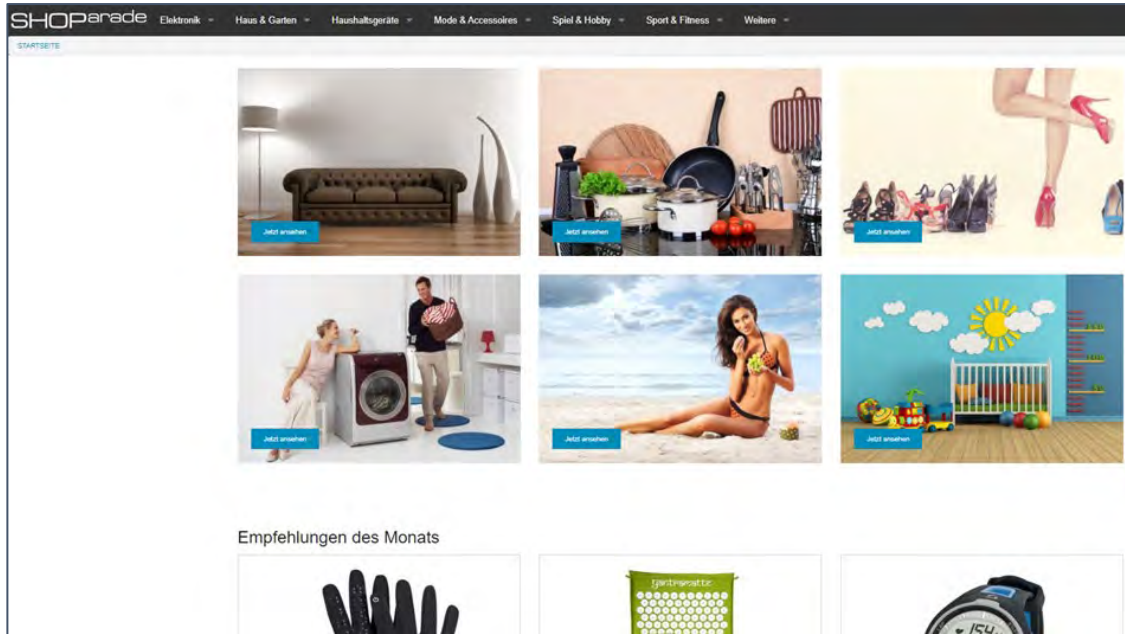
SHOParade Elektronik Haus & Garten Haushaltsgeräte Mode & Accessoires Spiel & Hobby Sport & Fitness Weitere

STARTSEITE

Jetzt ansehen

Jetzt ansehen

Jetzt ansehen

Jetzt ansehen

Jetzt ansehen

Jetzt ansehen

Empfehlungen des Monats